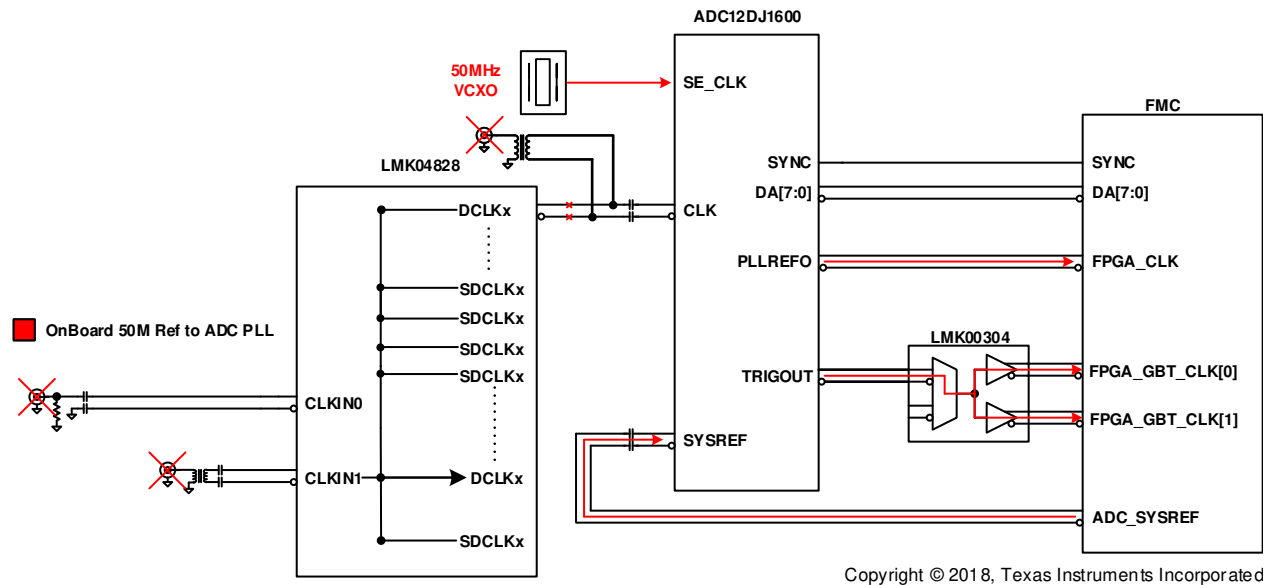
ADC12DJ1600

50MHz VCXO

SE_CLK

FMC

LMK04828

SYNC

SYNC

DA[7:0]

DA[7:0]

DCLKx

CLK

PLLREFO

FPGA_CLK

SDCLKx

OnBoard 50M Ref to ADC PLL

SDCLKx

SDCLKx

LMK00304

SDCLKx

TRIGOUT

FPGA_GBT_CLK[0]

CLKIN0

FPGA_GBT_CLK[1]

SYSREF

CLKIN1

DCLKx

ADC_SYSREF

SDCLKx

Copyright © 2018, Texas Instruments Incorporated